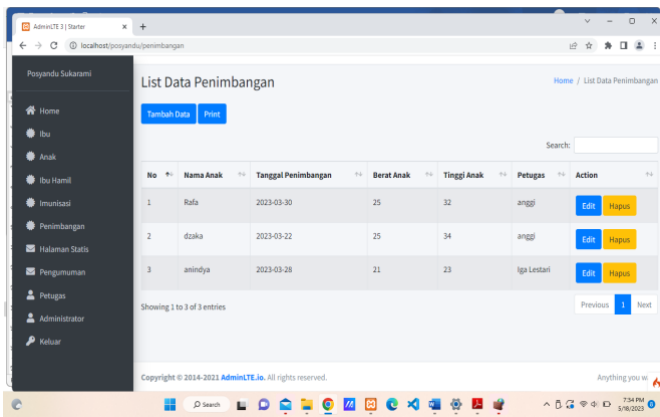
AdminLTE 3 | Starter
localhost/posyandu/penimbangan

Posyandu Sukarami

Home
Ibu
Anak
Ibu Hamil
Imunisasi
Penimbangan
Halaman Statis
Pengumuman
Petugas
Administrator
Keluar

List Data Penimbangan

Home / List Data Penimbangan

Tambah Data Print

Search:

| No | Nama Anak | Tanggal Penimbangan | Berat Anak | Tinggi Anak | Petugas | Action |
|---|---|---|---|---|---|---|
| 1 | Rafa | 2023-03-30 | 25 | 32 | anggi | Edit Hapus |
| 2 | dzaka | 2023-03-22 | 25 | 34 | anggi | Edit Hapus |
| 3 | anindya | 2023-03-28 | 21 | 23 | Iga Lestari | Edit Hapus |

Showing 1 to 3 of 3 entries

Previous 1 Next

Copyright © 2014-2021 AdminLTE.io. All rights reserved.

Anything you w

Search

7:34 PM
5/18/2023